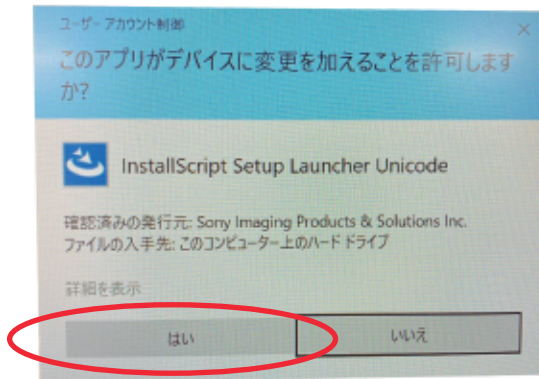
ユーザー アカウント制御

×

このアプリがデバイスに変更を加えることを許可しますか?

InstallScript Setup Launcher Unicode

確認済みの発行元: Sony Imaging Products & Solutions Inc.
ファイルの入手先: このコンピューター上のハード ドライブ

詳細を表示

はい

いいえ